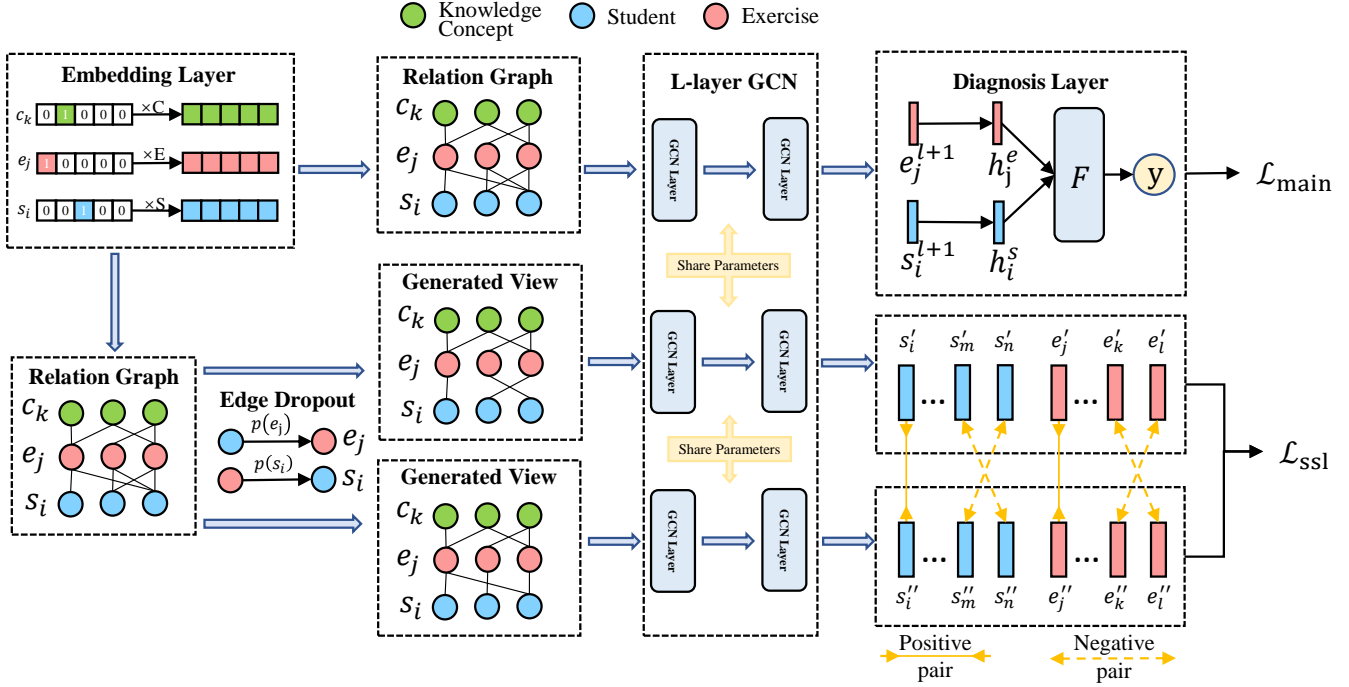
Knowledge Concept
Student
Exercise

Embedding Layer
$c_k$ 0 1 0 0 0 $\times$C
$e_j$ 1 0 0 0 0 $\times$E
$s_i$ 0 0 1 0 0 $\times$S

Relation Graph
$c_k$
$e_j$
$s_i$

L-layer GCN
GCN Layer
GCN Layer
Share Parameters
GCN Layer
GCN Layer
Share Parameters
GCN Layer
GCN Layer

Diagnosis Layer
$e_j^{l+1}$
$h_j^e$
$s_i^{l+1}$
$h_i^s$
$F$
y
$\mathcal{L}_{\text{main}}$

Relation Graph
$c_k$
$e_j$
$s_i$

Edge Dropout
$p(e_j)$
$e_j$
$p(s_i)$
$s_i$

Generated View
$c_k$
$e_j$
$s_i$

Generated View
$c_k$
$e_j$
$s_i$

$s_i'$ $s_m'$ $s_n'$ $e_j'$ $e_k'$ $e_l'$
...
...
$\mathcal{L}_{\text{ssl}}$
...
...
$s_i''$ $s_m''$ $s_n''$ $e_j''$ $e_k''$ $e_l''$

Positive pair
Negative pair